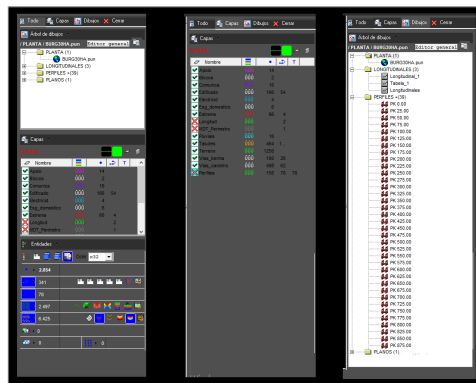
Todo Capas Dibujo Cerrar

Árbol de dibujo
PLANTA | BURGO9HA.pun Editor general
PLANTA (1)
BURGO9HA.pun
LONGITUDINALES (3)
PERFILES +(39)
PLANOS (1)

Capas

| | Nombre | | | | T |
|---|---|---|---|---|---|
| | Alzado | | 14 | | |
| | Bordes | | 000 | 2 | |
| | Comarcas | | 15 | | |
| | Edificado | | 000 | 3 | |
| | Electricid | | 9 | | |
| | Eje_domestico | | 000 | 3 | |
| | Estrella | | 96 | 4 | |
| | Longitud | | | | |
| | MDT_Perimetro | | | | |

Entidades
2.854
341
76
2.987
6.425
0
0

Todo Capas Dibujo Cerrar

Capas

| | Nombre | | | | T |
|---|---|---|---|---|---|
| | Alzado | | 14 | | |
| | Bordes | | 000 | 2 | |
| | Comarcas | | 15 | | |
| | Edificado | | 000 | 3 | |
| | Electricid | | 9 | | |
| | Eje_domestico | | 000 | 3 | |
| | Estrella | | 96 | 4 | |
| | Longitud | | | 2 | |
| | MDT_Perimetro | | | 1 | |
| | Perfiles | | 18 | | |
| | Taludes | | 484 | 1 | |
| | Terreno | | 1250 | | |
| | Vias_barrna | | 180 | 20 | |
| | Vias_camino | | 480 | 10 | |
| | Perfiles | | 150 | 70 | 70 |

Todo Capas Dibujo Cerrar

Árbol de dibujo
PLANTA | BURGO9HA.pun Editor general
PLANTA (1)
BURGO9HA.pun
LONGITUDINALES (3)
Longitudinal_1
Tabla_1
Longitudinales
PERFILES +(39)
PK 0.00
PK 25.00
PK 50.00
PK 75.00
PK 100.00
PK 125.00
PK 150.00
PK 175.00
PK 200.00
PK 225.00
PK 250.00
PK 275.00
PK 300.00
PK 325.00
PK 350.00
PK 375.00
PK 400.00
PK 425.00
PK 450.00
PK 475.00
PK 500.00
PK 525.00
PK 550.00
PK 575.00
PK 600.00
PK 625.00
PK 650.00
PK 675.00
PK 700.00
PK 725.00
PK 750.00
PK 775.00
PK 800.00
PK 825.00
PK 850.00
PK 875.00
PLANOS (1)